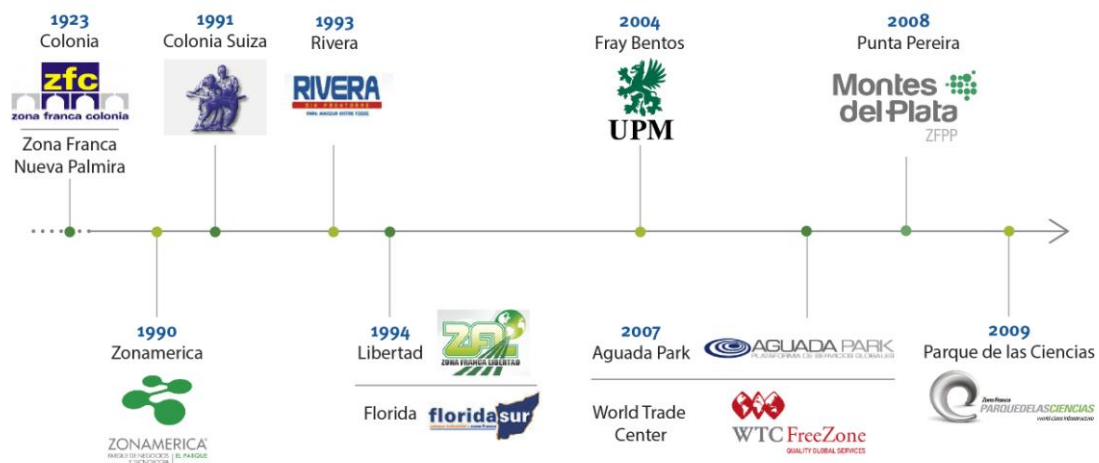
1923
Colonia

zfc
zona franca colonia

Zona Franca
Nueva Palmira

1991
Colonia Suiza

1993
Rivera

RIVERA

2004
Fray Bentos

UPM

2008
Punta Pereira

Montes del Plata
ZFPP

1990
Zonamerica

ZONAMERICA

1994
Libertad

ZONA FRANCA LIBERTAD

Florida

floridasur

2007
Aguada Park

AGUADA PARK
PLATAFORMA DE SERVICIOS GLOBALES

World Trade
Center

WTC FreeZone
QUALITY GLOBAL SERVICES

2009
Parque de las Ciencias

Zona Franca
PARQUEDELASCIENCIAS